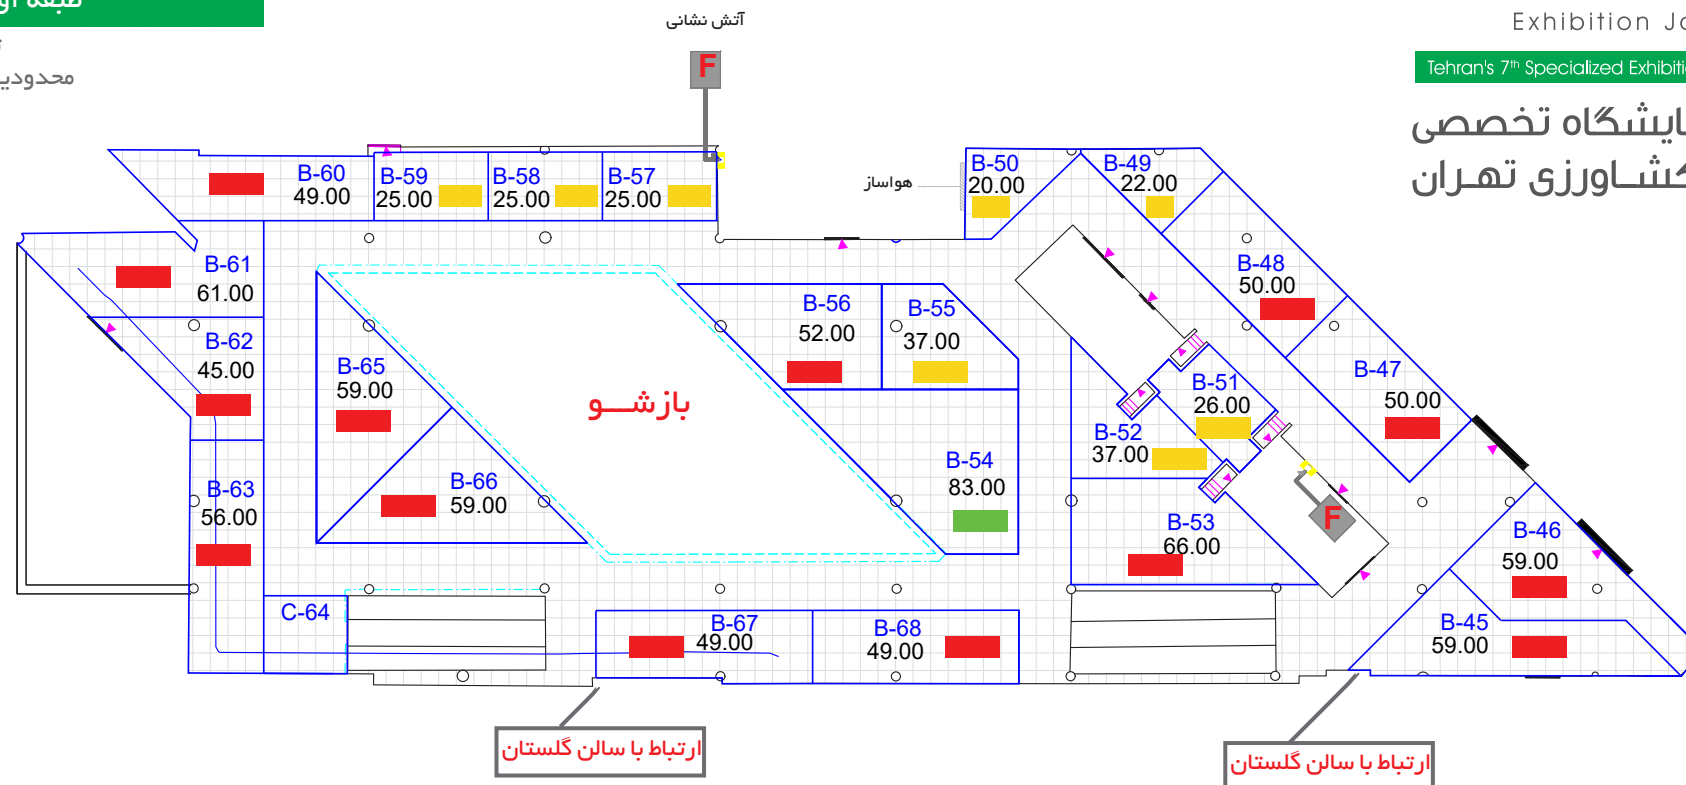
طبقه اول
محدودیت

آتش نشانی
F

Exhibition Jo
Tehran's 7th Specialized Exhibiti
نمایشگاه تخصصی
کشاورزی تهران

B-60
49.00
B-59
25.00
B-58
25.00
B-57
25.00
هواساز
B-50
20.00
B-49
22.00
B-61
61.00
B-62
45.00
B-56
52.00
B-55
37.00
B-48
50.00
B-65
59.00
بازشـــو
B-51
26.00
B-47
50.00
B-52
37.00
B-54
83.00
B-63
56.00
B-66
59.00
B-53
66.00
F
B-46
59.00
C-64
B-67
49.00
B-68
49.00
B-45
59.00

ارتباط با سالن گلستان
ارتباط با سالن گلستان